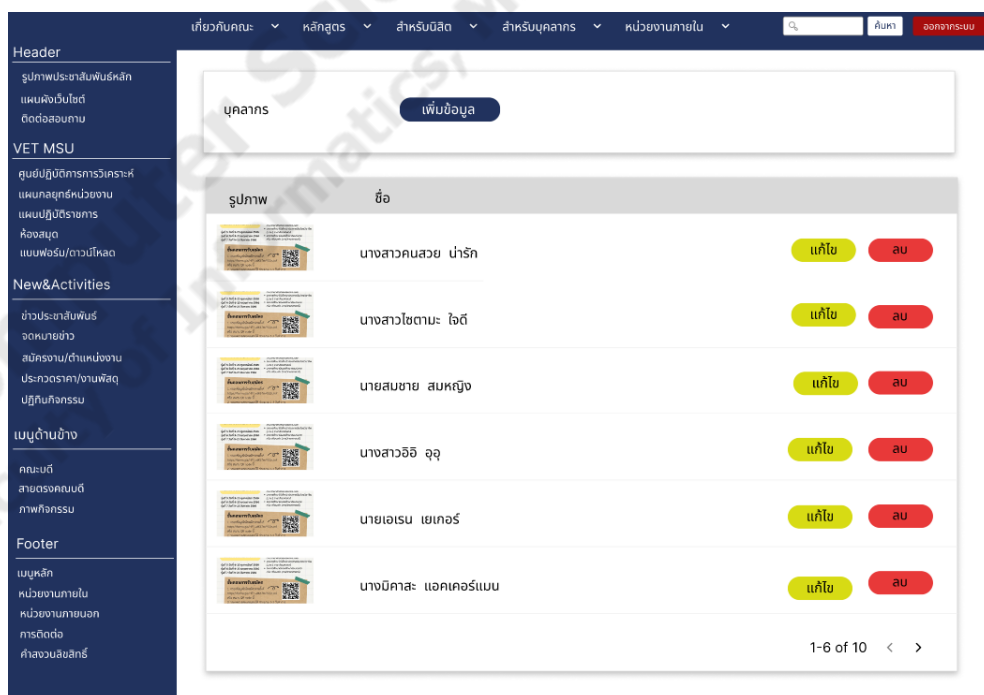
เกี่ยวกับคณะ หลักสูตร สำหรับนิสิต สำหรับบุคลากร หน่วยงานภายใน
ค้นหา
ออกจากระบบ

Header
รูปภาพประชาสัมพันธ์หลัก
แผนผังเว็บไซต์
ติดต่อสอบถาม

VET MSU
ศูนย์ปฏิบัติการการวิเคราะห์
แผนกลยุทธ์หน่วยงาน
แผนปฏิบัติราชการ
ห้องสมุด
แบบฟอร์ม/ดาวน์โหลด

New&Activities
ข่าวประชาสัมพันธ์
จดหมายข่าว
สมัครงาน/ตำแหน่งงาน
ประกวดราคา/งานพัสดุ
ปฏิทินกิจกรรม

เมนูด้านข้าง
คณะบดี
สายตรงคณบดี
ภาพกิจกรรม

Footer
เมนูหลัก
หน่วยงานภายใน
หน่วยงานภายนอก
การติดต่อ
คำสงวนลิขสิทธิ์

บุคลากร
เพิ่มข้อมูล

| รูปภาพ | ชื่อ | | |
|---|---|---|---|
| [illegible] | นางสาวคนสวย น่ารัก | แก้ไข | ลบ |
| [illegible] | นางสาวไซตามะ ใจดี | แก้ไข | ลบ |
| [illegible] | นายสมชาย สมหญิง | แก้ไข | ลบ |
| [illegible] | นางสาวอิอิ อุอุ | แก้ไข | ลบ |
| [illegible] | นายเอเรน เยเกอร์ | แก้ไข | ลบ |
| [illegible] | นางมิคาสะ แอคเคอร์แมน | แก้ไข | ลบ |

1-6 of 10 < >